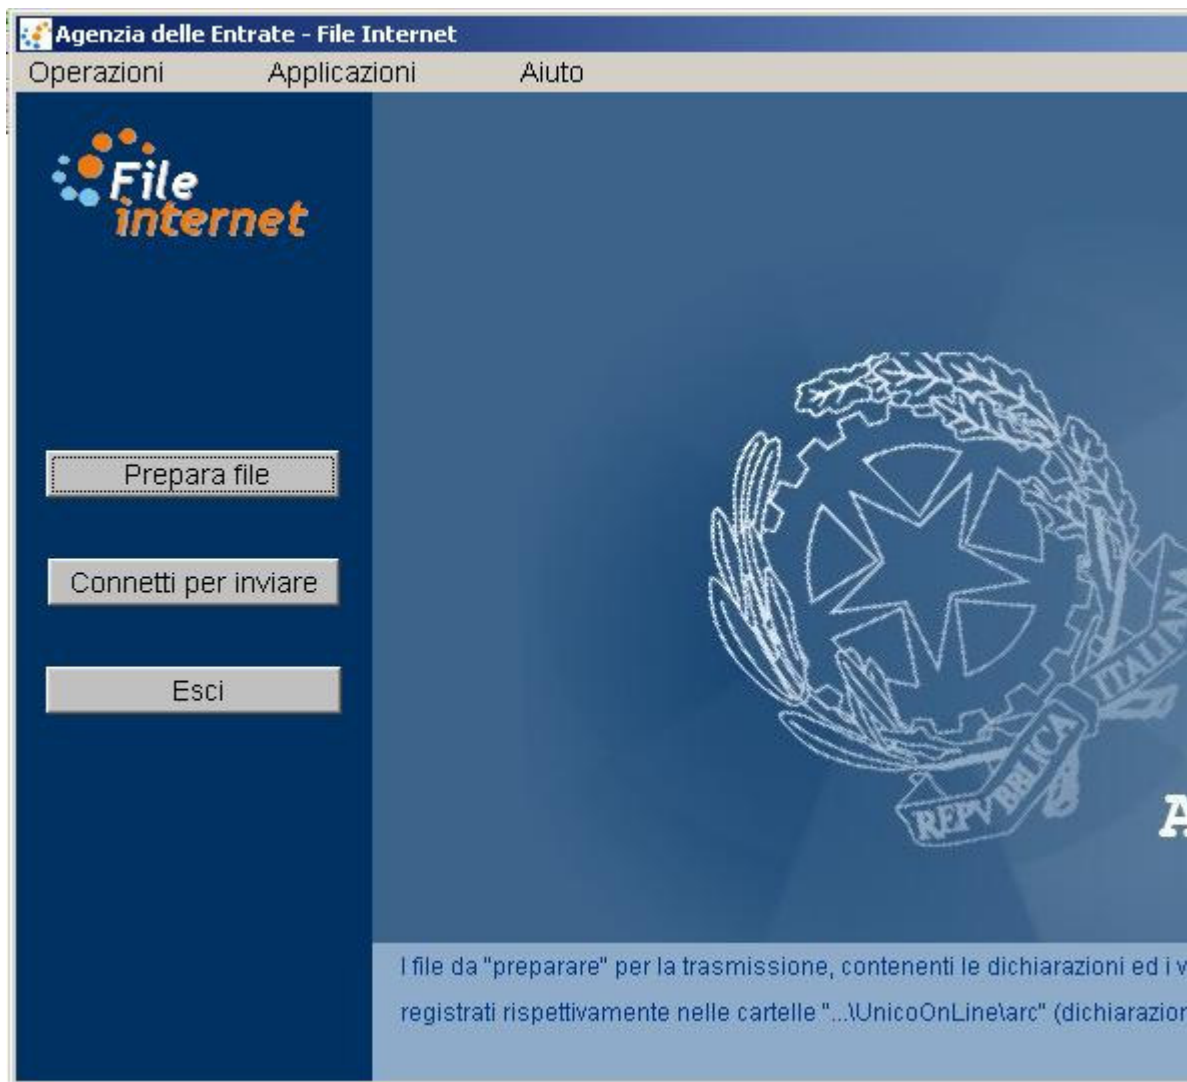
Agenzia delle Entrate - File Internet

Operazioni Applicazioni Aiuto

File internet

Prepara file

Connetti per inviare

Esci

REPVBBLICA ITALIANA

A

I file da "preparare" per la trasmissione, contenenti le dichiarazioni ed i v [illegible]

registrati rispettivamente nelle cartelle "...\UnicoOnLine\arc" (dichiarazio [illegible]